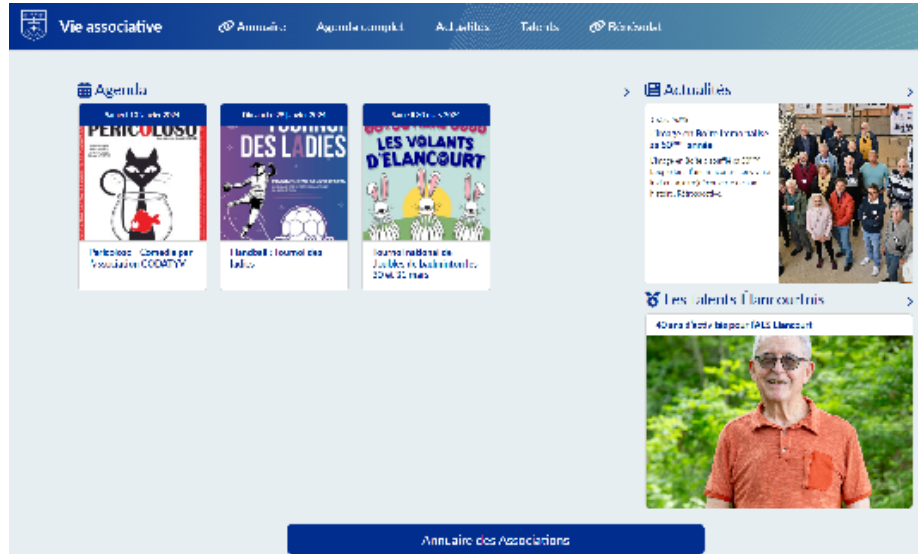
Vie associative

Annuaire Agenda complet Actualités Talents Bénévolat

Agenda

Samedi 13 avril 2024

PERICOLOSO

Pericoloso - Comédie par l'association CODATYV

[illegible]

TOURNOI DES LADIES

Handball : Tournoi des ladies

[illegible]

LES VOLANTS D'ELANCOURT

Tournoi national de doubles de badminton les 30 et 31 mars

Actualités

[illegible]

L'année du Relais Bénévoles : sa 50ème année

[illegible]

Les talents Élancourtois

40 ans d'activité bio pour l'ALS Elancourt

Annuaire des Associations